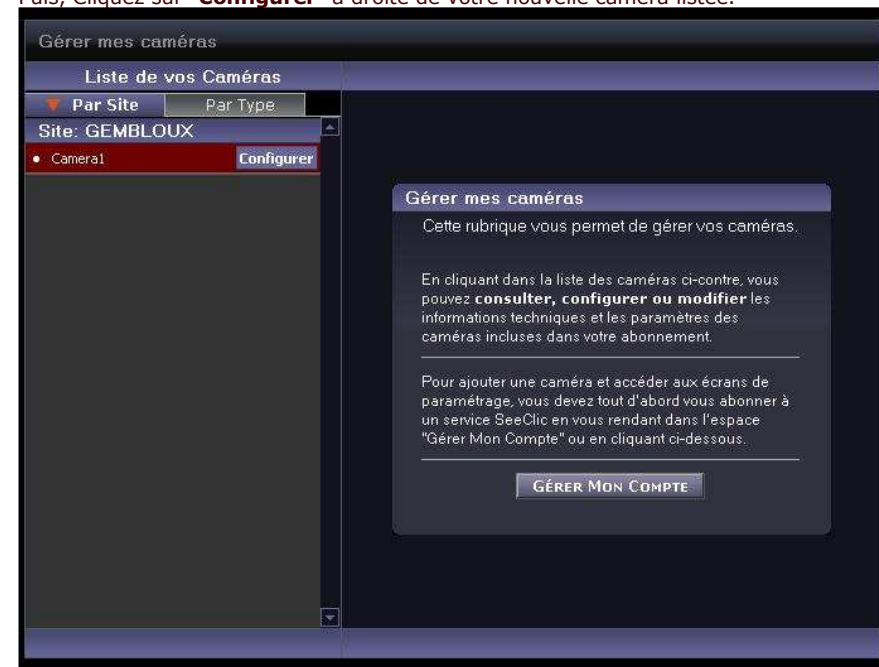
Puis, Cliquez sur "Configurer" à droite de votre nouvelle caméra listée.

Gérer mes caméras

Liste de vos Caméras

Par Site

Par Type

Site: GEMBLOUX

Camera1

Configurer

Gérer mes caméras

Cette rubrique vous permet de gérer vos caméras.

En cliquant dans la liste des caméras ci-contre, vous pouvez **consulter, configurer ou modifier** les informations techniques et les paramètres des caméras incluses dans votre abonnement.

Pour ajouter une caméra et accéder aux écrans de paramétrage, vous devez tout d'abord vous abonner à un service SeeClic en vous rendant dans l'espace "Gérer Mon Compte" ou en cliquant ci-dessous.

GÉRER MON COMPTE